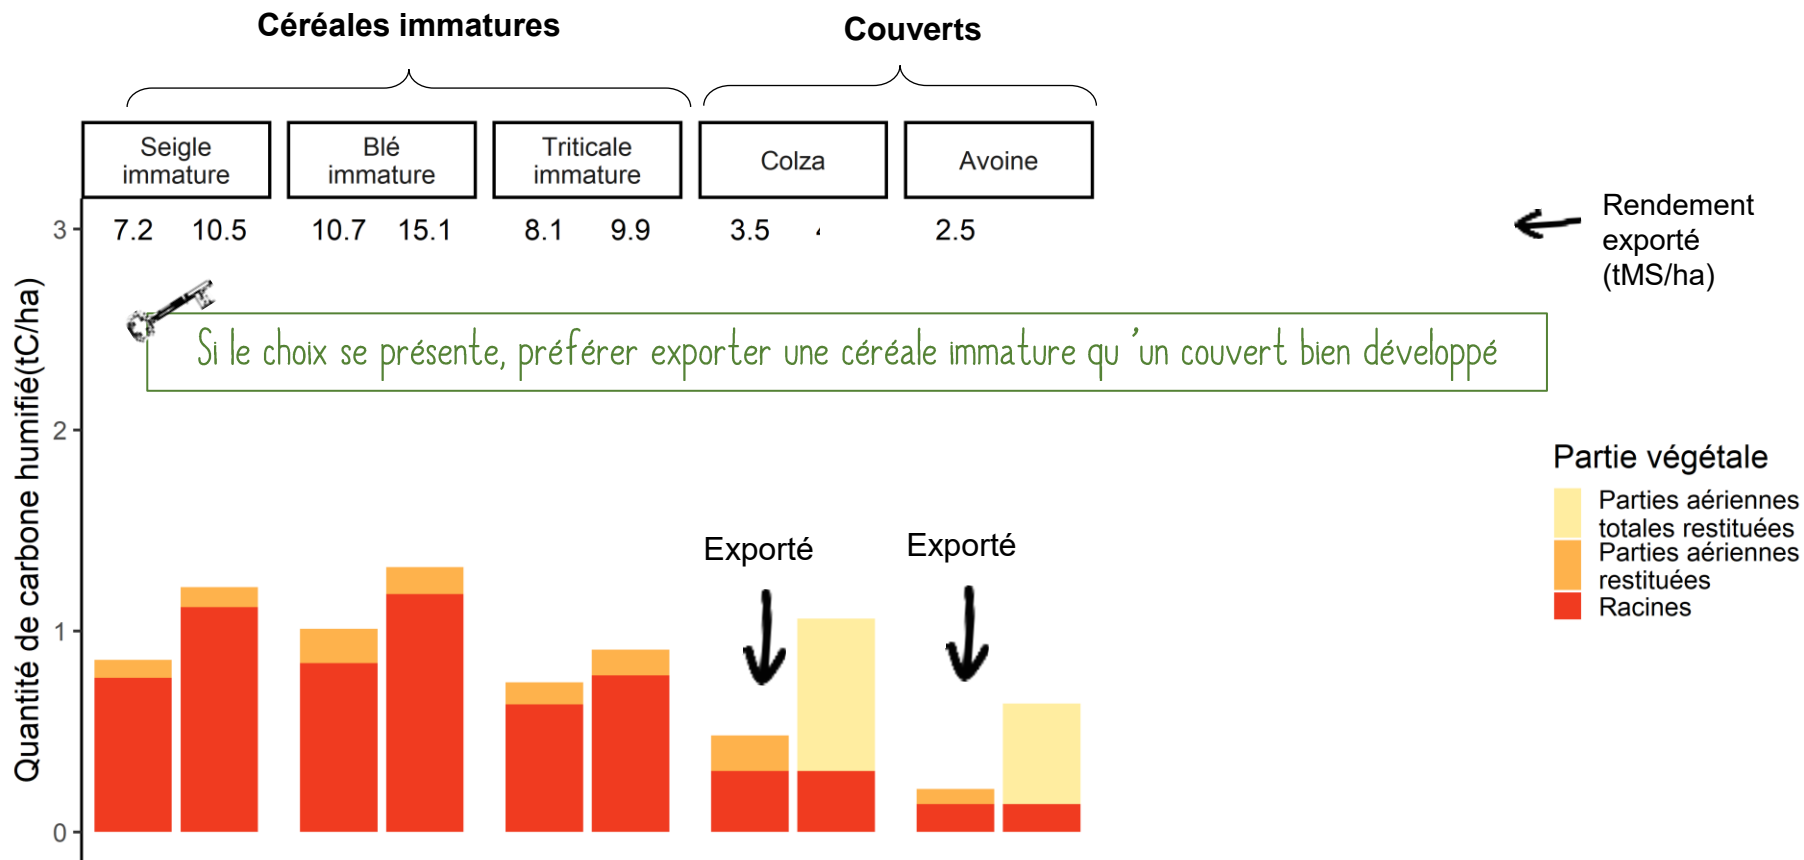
Céréales immatures

Couverts

Seigle immature

Blé immature

Triticale immature

Colza

Avoine

3
7.2 10.5 10.7 15.1 8.1 9.9 3.5 2.5

Rendement exporté (tMS/ha)

Si le choix se présente, préférer exporter une céréale immature qu 'un couvert bien développé

2

Quantité de carbone humifié(tC/ha)

1

0

Exporté

Exporté

Partie végétale
Parties aériennes totales restituées
Parties aériennes restituées
Racines